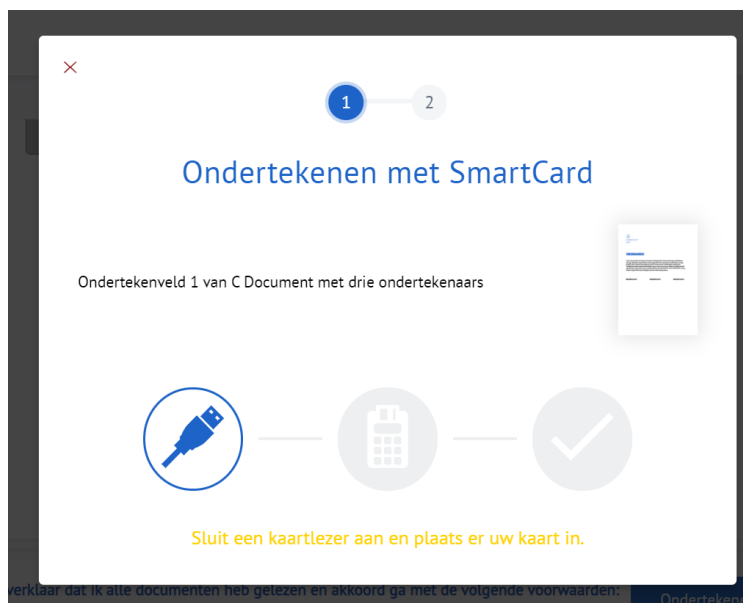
×

1 2

Ondertekenen met SmartCard

Ondertekenveld 1 van C Document met drie ondertekenaars

Sluit een kaartlezer aan en plaats er uw kaart in.

verklaar dat ik alle documenten heb gelezen en akkoord ga met de volgende voorwaarden:

Onderteken